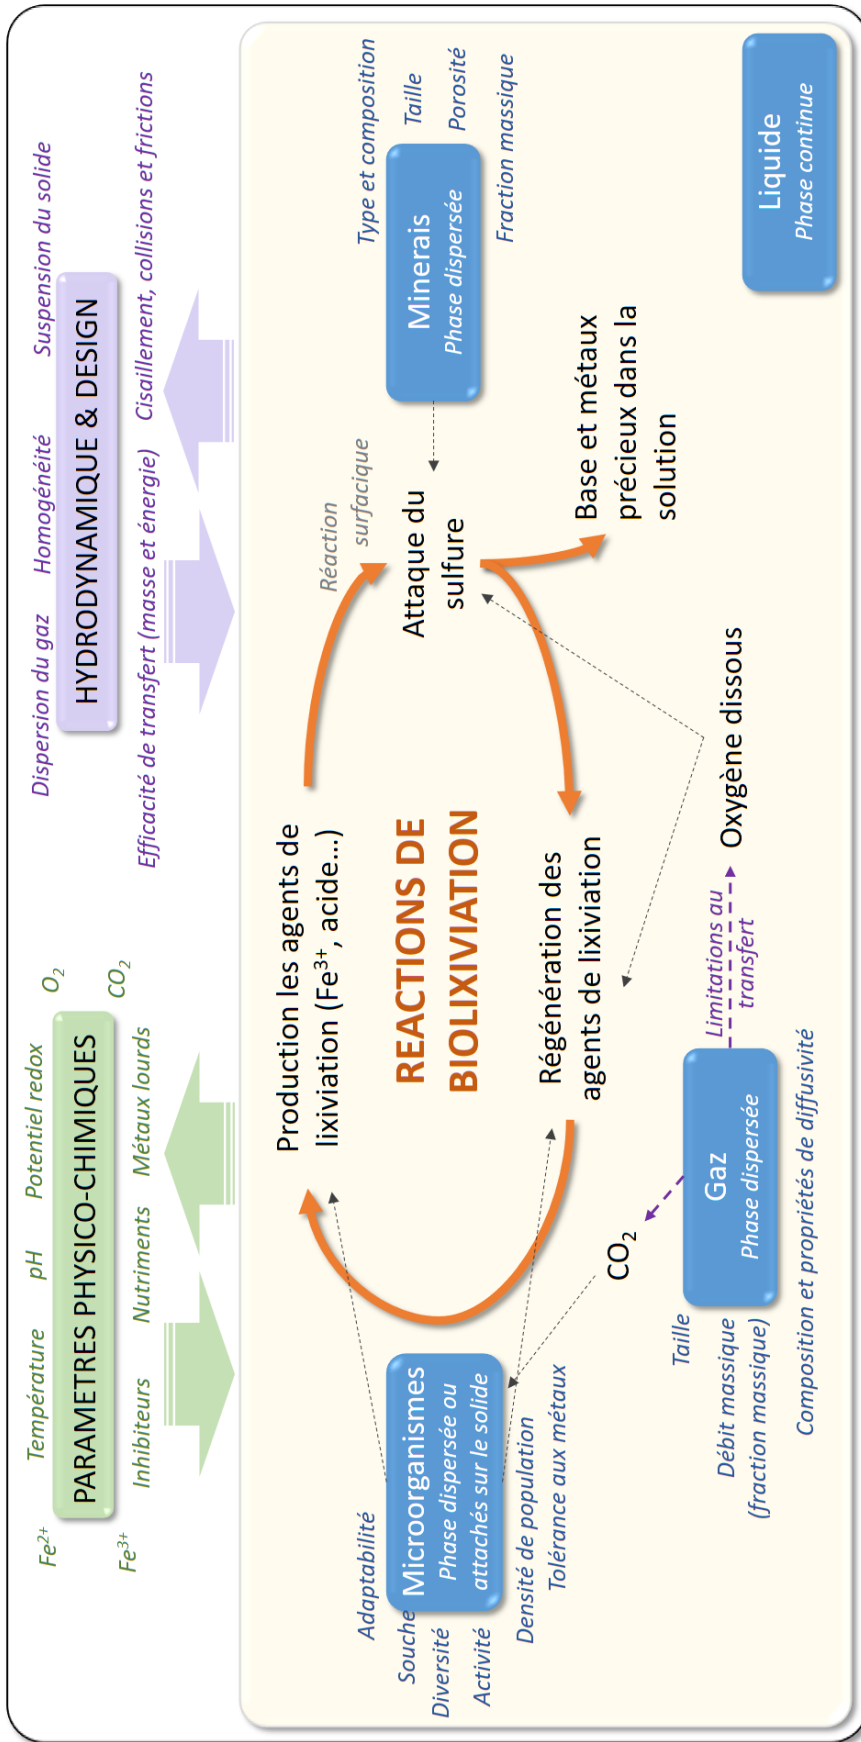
PARAMETRES PHYSICO-CHIMIQUES

$Fe^{2+}$ Température pH Potentiel redox $O_2$

$Fe^{3+}$ Inhibiteurs Nutriments Métaux lourds $CO_2$

HYDRODYNAMIQUE & DESIGN

Dispersion du gaz Homogénéité Suspension du solide

Efficacité de transfert (masse et énergie) Cisaillement, collisions et frictions

Type et composition

Taille

Porosité

Fraction massique

Minerais
Phase dispersée

Liquide
Phase continue

Réaction surfacique

Attaque du sulfure

Base et métaux précieux dans la solution

REACTIONS DE BIOLIXIVIATION

Production les agents de lixiviation ($Fe^{3+}$, acide...)

Régénération des agents de lixiviation

Oxygène dissous

Limitations au transfert

$CO_2$

Gaz
Phase dispersée

Taille

Débit massique (fraction massique)

Composition et propriétés de diffusivité

Microorganismes
Phase dispersée ou attachés sur le solide

Adaptabilité

Souche

Diversité

Activité

Densité de population

Tolérance aux métaux